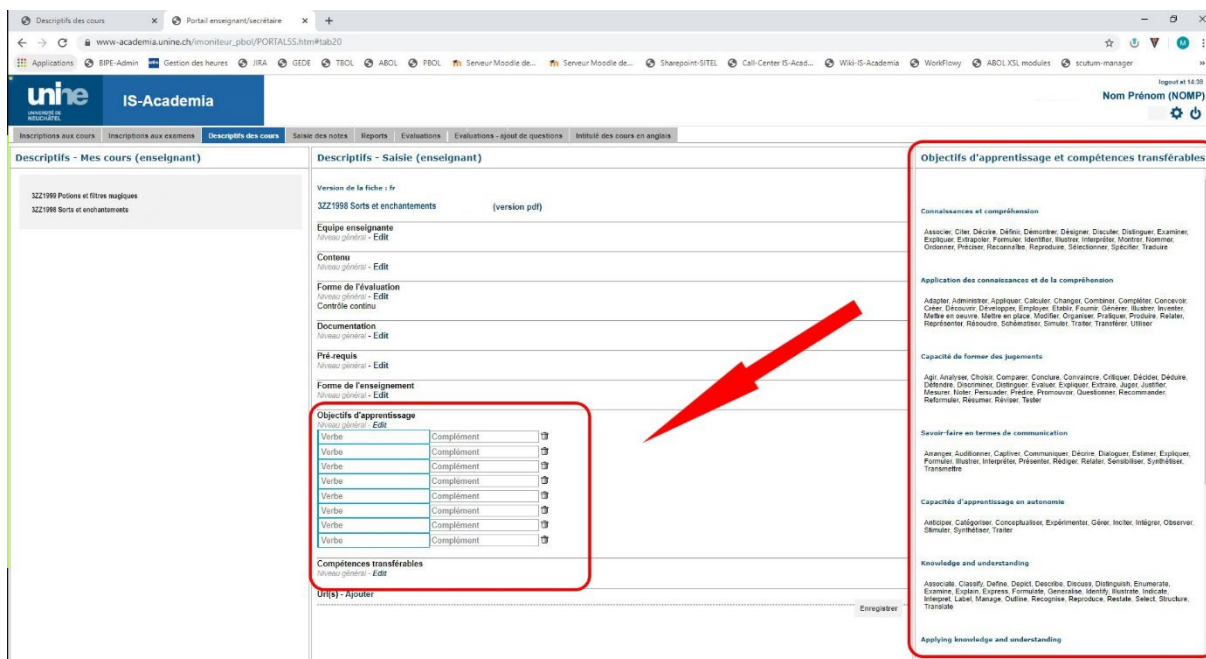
Descriptifs des cours × Portail enseignant/secrétaire × +

www-academia.unine.ch/imoniteur_pbol/PORTAL55.htm#tab20

Applications BIPE-Admin Gestion des heures JIRA GEDE TBOL ABOL PBOL Serveur Moodle de... Serveur Moodle de... Sharepoint-SITEL Call-Center IS-Acad... Wiki-IS-Academia WorkFlowy ABOL XSL modules scutum-manager

unine UNIVERSITÉ DE NEUCHÂTEL IS-Academia

logout at 14:39
Nom Prénom (NOMP)

Inscriptions aux cours | Inscriptions aux examens | Descriptifs des cours | Saisie des notes | Reports | Evaluations | Evaluations - ajout de questions | Intitulé des cours en anglais

Descriptifs - Mes cours (enseignant)

3ZZ1999 Potions et filtres magiques
3ZZ1998 Sorts et enchantements

Descriptifs - Saisie (enseignant)

Version de la fiche : fr
3ZZ1998 Sorts et enchantements (version pdf)

Equipe enseignante
Niveau général - Edit

Contenu
Niveau général - Edit

Forme de l'évaluation
Niveau général - Edit
Contrôle continu

Documentation
Niveau général - Edit

Pré-requis
Niveau général - Edit

Forme de l'enseignement
Niveau général - Edit

Objectifs d'apprentissage
Niveau général - Edit

| Verbe | Complément |
|---|---|
| Verbe | Complément |
| Verbe | Complément |
| Verbe | Complément |
| Verbe | Complément |
| Verbe | Complément |
| Verbe | Complément |
| Verbe | Complément |
| Verbe | Complément |

Compétences transférables
Niveau général - Edit

Url(s) - Ajouter

Enregistrer

Objectifs d'apprentissage et compétences transférables

Connaissances et compréhension

Associer, Citer, Décrire, Définir, Démontrer, Désigner, Discuter, Distinguer, Examiner, Expliquer, Extrapoler, Formuler, Identifier, Illustrer, Interpréter, Montrer, Nommer, Ordonner, Préciser, Reconnaître, Reproduire, Sélectionner, Spécifier, Traduire

Application des connaissances et de la compréhension

Adapter, Administrer, Appliquer, Calculer, Changer, Combiner, Compléter, Concevoir, Créer, Découvrir, Développer, Employer, Etablir, Fournir, Générer, Illustrer, Inventer, Mettre en oeuvre, Mettre en place, Modifier, Organiser, Pratiquer, Produire, Relater, Représenter, Résoudre, Schématiser, Simuler, Traiter, Transférer, Utiliser

Capacité de former des jugements

Agir, Analyser, Choisir, Comparer, Conclure, Convaincre, Critiquer, Décider, Déduire, Défendre, Discriminer, Distinguer, Evaluer, Expliquer, Extraire, Juger, Justifier, Mesurer, Noter, Persuader, Prédire, Promouvoir, Questionner, Recommander, Reformuler, Résumer, Réviser, Tester

Savoir-faire en termes de communication

Arranger, Auditionner, Captiver, Communiquer, Décrire, Dialoguer, Estimer, Expliquer, Formuler, Illustrer, Interpréter, Présenter, Rédiger, Relater, Sensibiliser, Synthétiser, Transmettre

Capacités d'apprentissage en autonomie

Anticiper, Catégoriser, Conceptualiser, Expérimenter, Gérer, Inciter, Intégrer, Observer, Stimuler, Synthétiser, Traiter

Knowledge and understanding

Associate, Classify, Define, Depict, Describe, Discuss, Distinguish, Enumerate, Examine, Explain, Express, Formulate, Generalise, Identify, Illustrate, Indicate, Interpret, Label, Manage, Outline, Recognise, Reproduce, Restate, Select, Structure, Translate

Applying knowledge and understanding